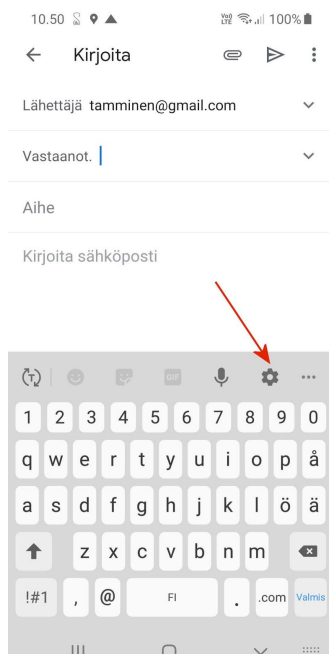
10.50

Vo) LTE 100%

Kirjoita

Lähettäjä tamminen@gmail.com

Vastaanot.

Aihe

Kirjoita sähköposti

GIF

1 2 3 4 5 6 7 8 9 0

q w e r t y u i o p å

a s d f g h j k l ö ä

z x c v b n m

!#1 , @ FI . .com Valmis